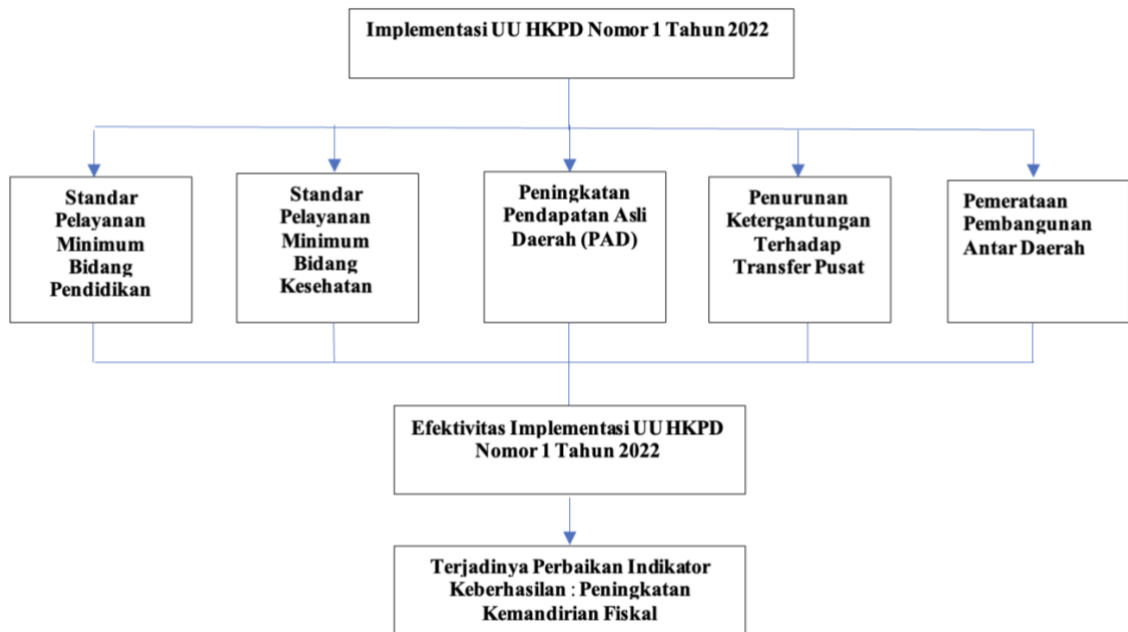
Implementasi UU HKPD Nomor 1 Tahun 2022

Standar Pelayanan Minimum Bidang Pendidikan

Standar Pelayanan Minimum Bidang Kesehatan

Peningkatan Pendapatan Asli Daerah (PAD)

Penurunan Ketergantungan Terhadap Transfer Pusat

Pemerataan Pembangunan Antar Daerah

Efektivitas Implementasi UU HKPD Nomor 1 Tahun 2022

Terjadinya Perbaikan Indikator Keberhasilan : Peningkatan Kemandirian Fiskal